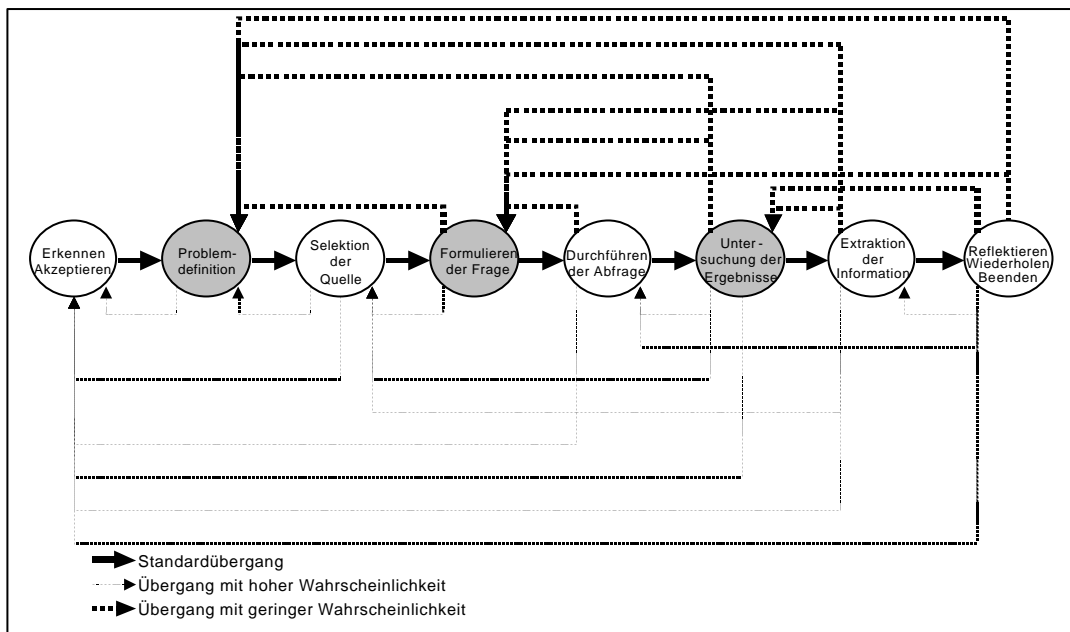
Erkennen Akzeptieren

Problemdefinition

Selektion der Quelle

Formulieren der Frage

Durchführen der Abfrage

Untersuchung der Ergebnisse

Extraktion der Information

Reflektieren Wiederholen Beenden

Standardübergang

Übergang mit hoher Wahrscheinlichkeit

Übergang mit geringer Wahrscheinlichkeit